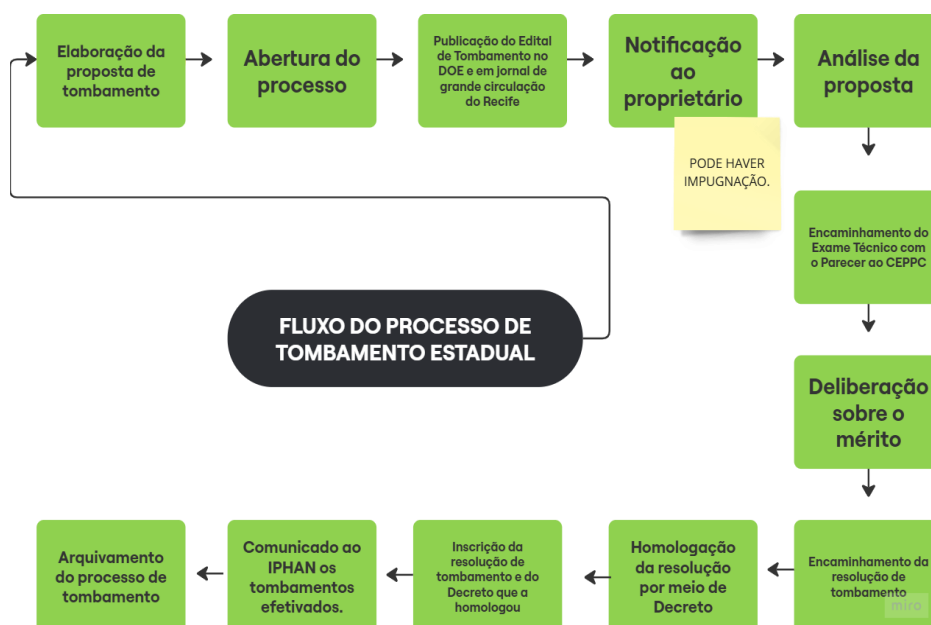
Elaboração da proposta de tombamento

Abertura do processo

Publicação do Edital de Tombamento no DOE e em jornal de grande circulação do Recife

Notificação ao proprietário

Análise da proposta

PODE HAVER IMPUGNAÇÃO.

Encaminhamento do Exame Técnico com o Parecer ao CEPPC

FLUXO DO PROCESSO DE TOMBAMENTO ESTADUAL

Deliberação sobre o mérito

Encaminhamento da resolução de tombamento

Homologação da resolução por meio de Decreto

Inscrição da resolução de tombamento e do Decreto que a homologou

Comunicado ao IPHAN os tombamentos efetivados.

Arquivamento do processo de tombamento

miro